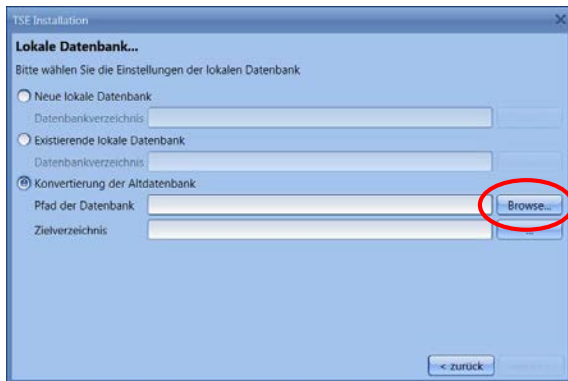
TSE Installation

Lokale Datenbank...

Bitte wählen Sie die Einstellungen der lokalen Datenbank

Neue lokale Datenbank

Datenbankverzeichnis

Existierende lokale Datenbank

Datenbankverzeichnis

Konvertierung der Altdatenbank

Pfad der Datenbank

Browse...

Zielverzeichnis

...

< zurück